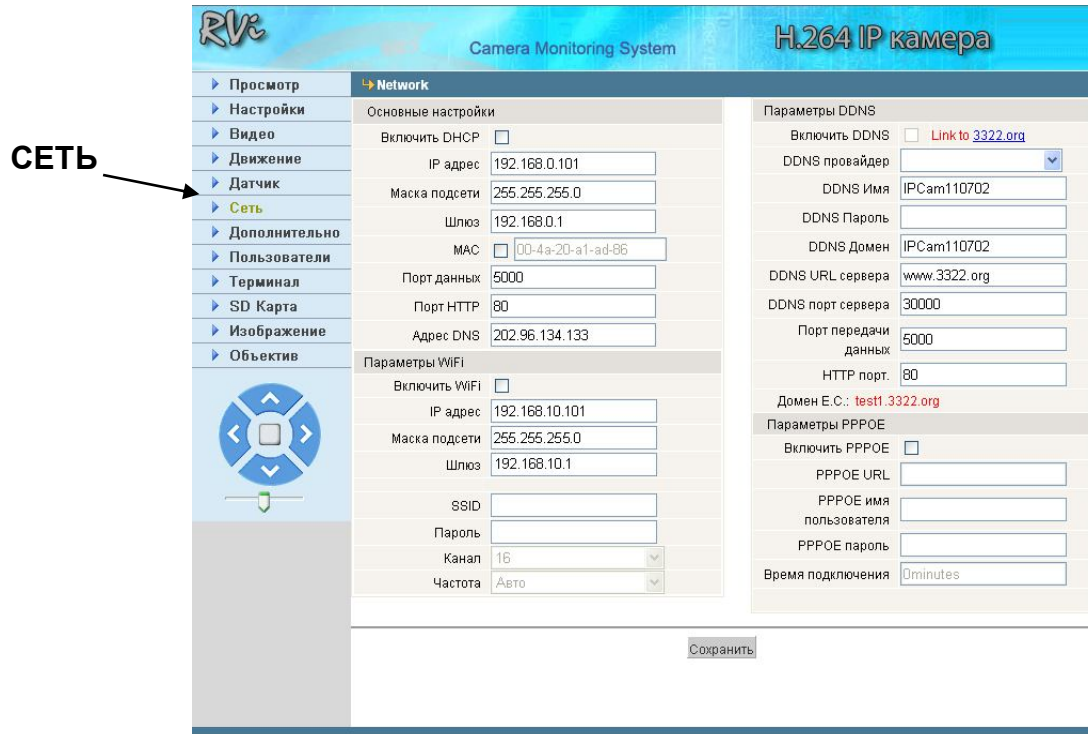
RVi

Camera Monitoring System

H.264 IP камера

СЕТЬ

Просмотр
Настройки
Видео
Движение
Датчик
Сеть
Дополнительно
Пользователи
Терминал
SD Карта
Изображение
Объектив

Network

Основные настройки

Включить DHCP

IP адрес 192.168.0.101

Маска подсети 255.255.255.0

Шлюз 192.168.0.1

MAC 00-4a-20-a1-ad-86

Порт данных 5000

Порт HTTP 80

Адрес DNS 202.96.134.133

Параметры WiFi

Включить WiFi

IP адрес 192.168.10.101

Маска подсети 255.255.255.0

Шлюз 192.168.10.1

SSID

Пароль

Канал 16

Частота Авто

Параметры DDNS

Включить DDNS Link to 3322.org

DDNS провайдер

DDNS Имя IPCam110702

DDNS Пароль

DDNS Домен IPCam110702

DDNS URL сервера www.3322.org

DDNS порт сервера 30000

Порт передачи данных 5000

HTTP порт. 80

Домен Е.С.: test1.3322.org

Параметры PPPOE

Включить PPPOE

PPPOE URL

PPPOE имя пользователя

PPPOE пароль

Время подключения 0minutes

Сохранить